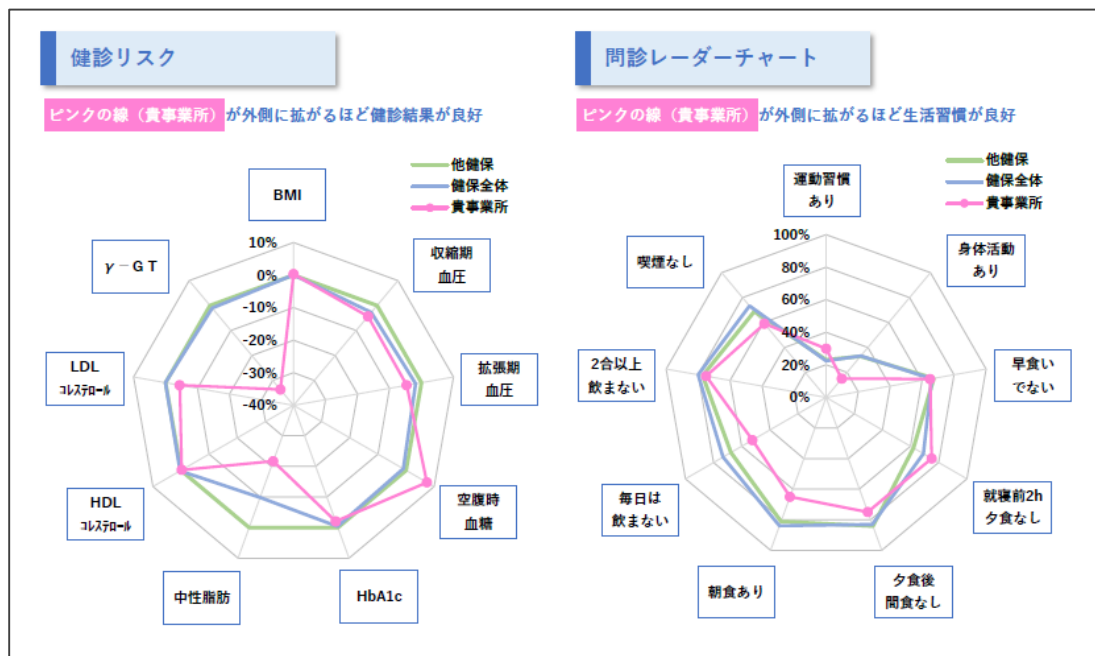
健診リスク

ピンクの線（貴事業所）が外側に拡がるほど健診結果が良好

他健保
健保全体
貴事業所

BMI
収縮期血圧
拡張期血圧
空腹時血糖
HbA1c
中性脂肪
HDLコレステロール
LDLコレステロール
γ－GT

10%
0%
-10%
-20%
-30%
-40%

問診レーダーチャート

ピンクの線（貴事業所）が外側に拡がるほど生活習慣が良好

他健保
健保全体
貴事業所

運動習慣あり
身体活動あり
早食いでない
就寝前2h夕食なし
夕食後間食なし
朝食あり
毎日は飲まない
2合以上飲まない
喫煙なし

100%
80%
60%
40%
20%
0%